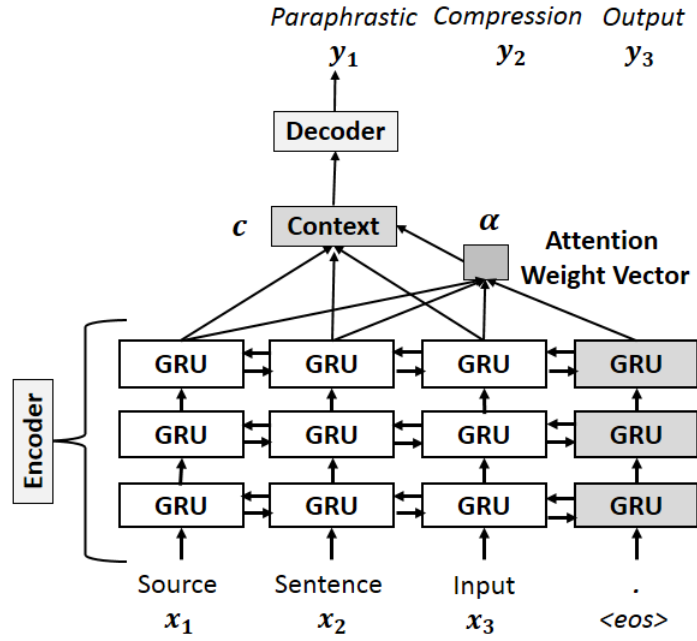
Paraphrastic Compression Output
$y_1$ $y_2$ $y_3$

Decoder

$c$ Context

$\alpha$ Attention Weight Vector

Encoder

GRU GRU GRU GRU

GRU GRU GRU GRU

GRU GRU GRU GRU

Source $x_1$ Sentence $x_2$ Input $x_3$ . <eos>